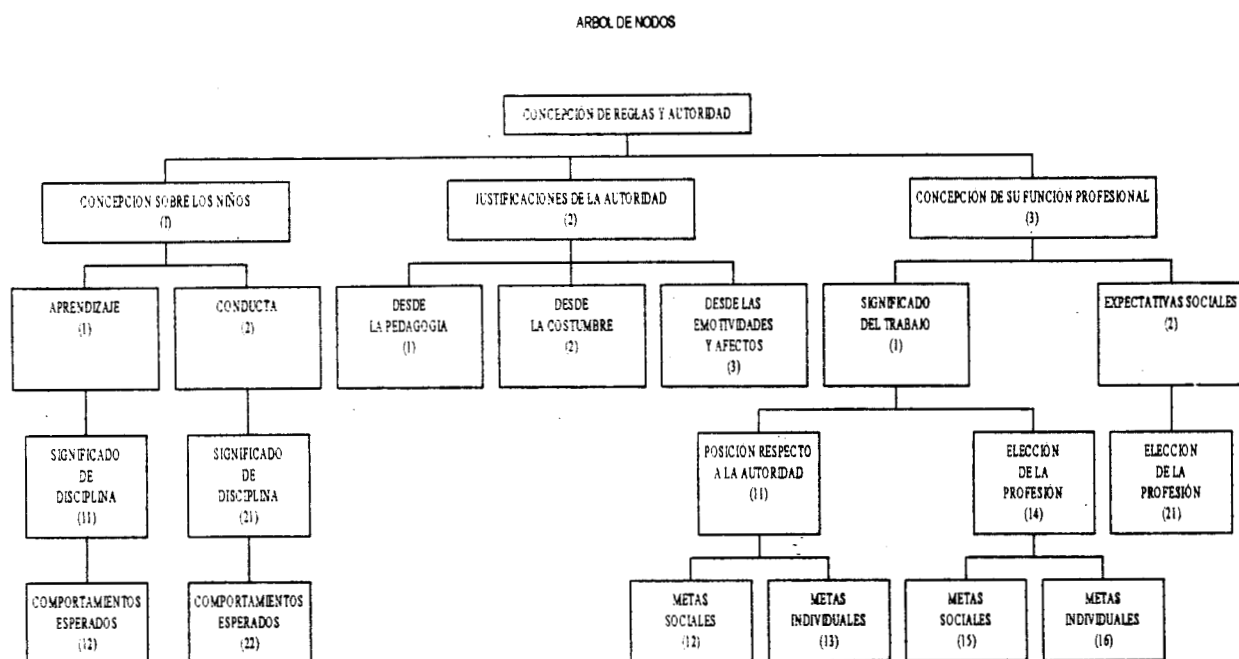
ARBOL DE NODOS

CONCEPCION DE REGLAS Y AUTORIDAD

CONCEPCION SOBRE LOS NIÑOS
(1)

JUSTIFICACIONES DE LA AUTORIDAD
(2)

CONCEPCION DE SU FUNCION PROFESIONAL
(3)

APRENDIZAJE
(1)

CONDUCTA
(2)

DESDE LA PEDAGOGIA
(1)

DESDE LA COSTUMBRE
(2)

DESDE LAS EMOTIVIDADES Y AFECTOS
(3)

SIGNIFICADO DEL TRABAJO
(1)

EXPECTATIVAS SOCIALES
(2)

SIGNIFICADO DE DISCIPLINA
(11)

SIGNIFICADO DE DISCIPLINA
(21)

POSICION RESPECTO A LA AUTORIDAD
(11)

ELECCION DE LA PROFESIÓN
(14)

ELECCION DE LA PROFESIÓN
(21)

COMPORTAMIENTOS ESPERADOS
(12)

COMPORTAMIENTOS ESPERADOS
(22)

METAS SOCIALES
(12)

METAS INDIVIDUALES
(13)

METAS SOCIALES
(15)

METAS INDIVIDUALES
(16)